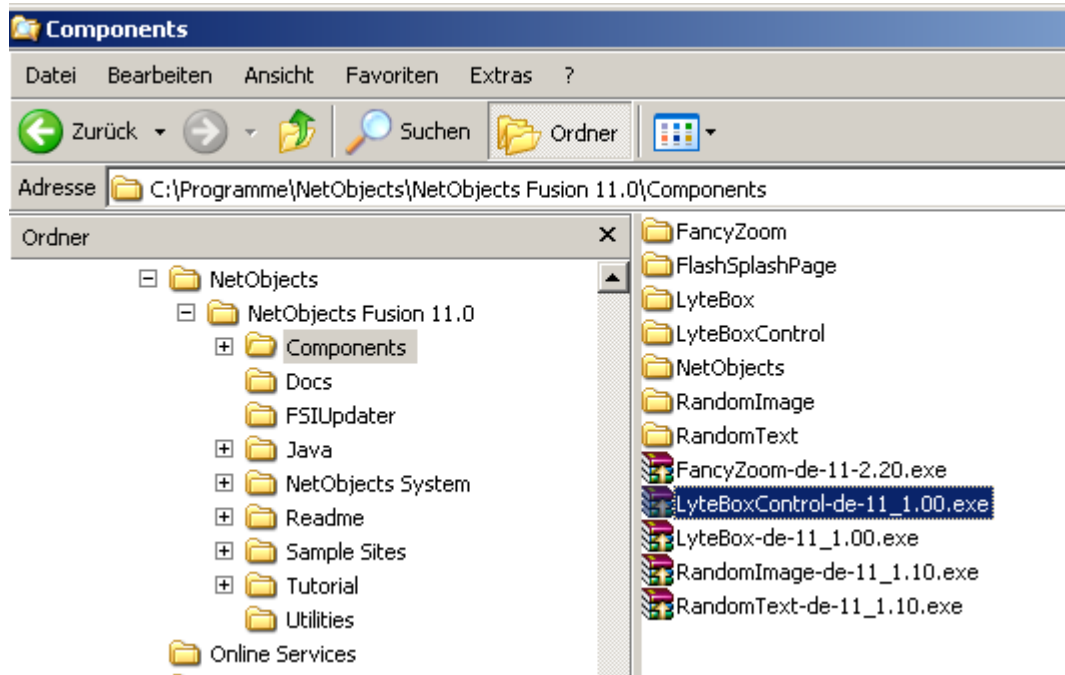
Components

Datei Bearbeiten Ansicht Favoriten Extras ?

Zurück Suchen Ordner

Adresse C:\Programme\NetObjects\NetObjects Fusion 11.0\Components

Ordner

NetObjects
NetObjects Fusion 11.0
Components
Docs
FSIUpdater
Java
NetObjects System
Readme
Sample Sites
Tutorial
Utilities
Online Services

FancyZoom
FlashSplashPage
LyteBox
LyteBoxControl
NetObjects
RandomImage
RandomText
FancyZoom-de-11-2.20.exe
LyteBoxControl-de-11_1.00.exe
LyteBox-de-11_1.00.exe
RandomImage-de-11_1.10.exe
RandomText-de-11_1.10.exe